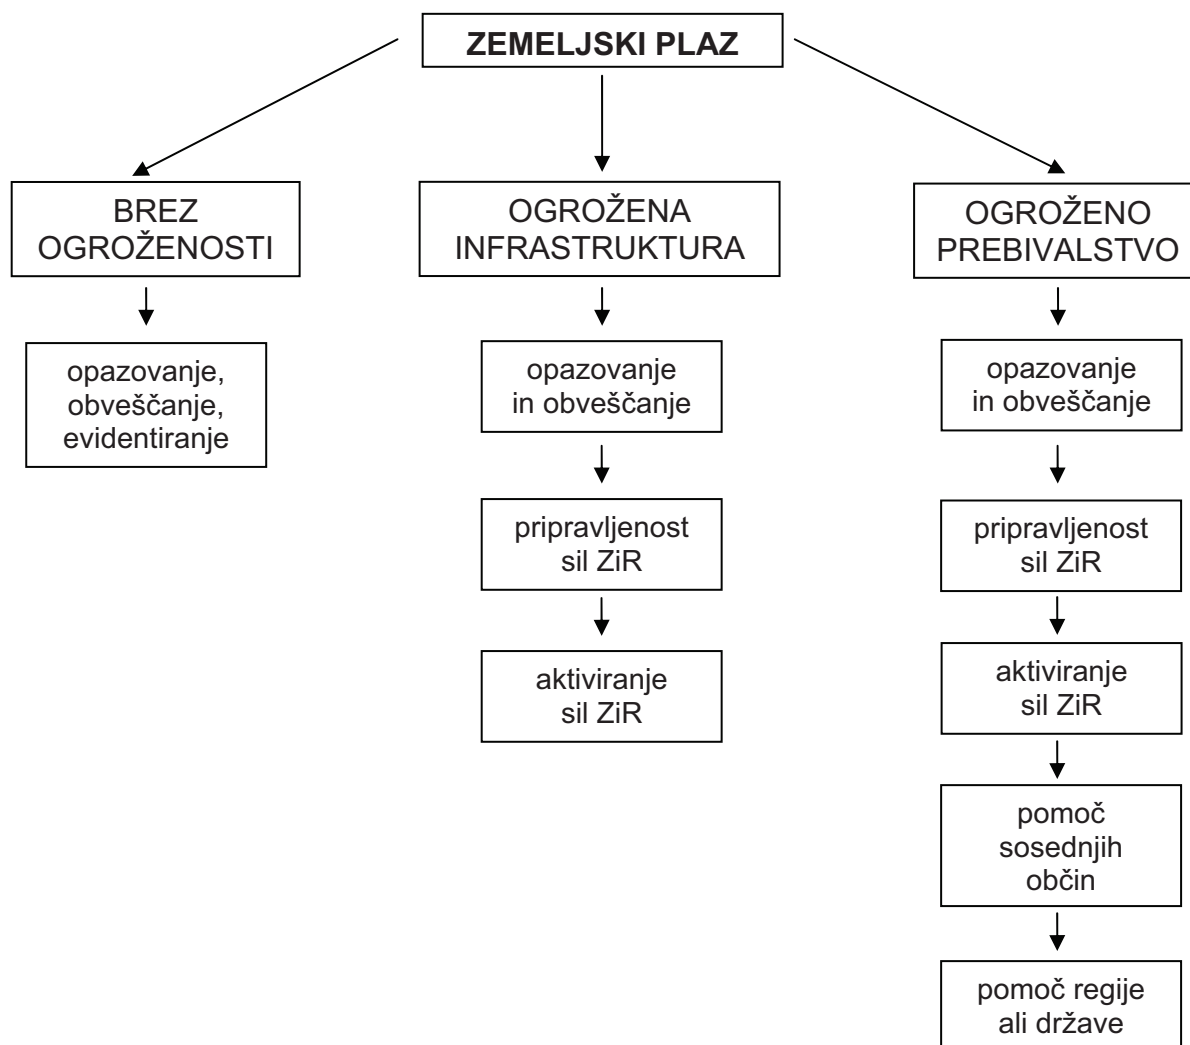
ZEMELJSKI PLAZ

BREZ OGROŽENOSTI

opazovanje, obveščanje, evidentiranje

OGROŽENA INFRASTRUKTURA

opazovanje in obveščanje

pripravljenost sil ZiR

aktiviranje sil ZiR

OGROŽENO PREBIVALSTVO

opazovanje in obveščanje

pripravljenost sil ZiR

aktiviranje sil ZiR

pomoč sosednjih občin

pomoč regije ali države